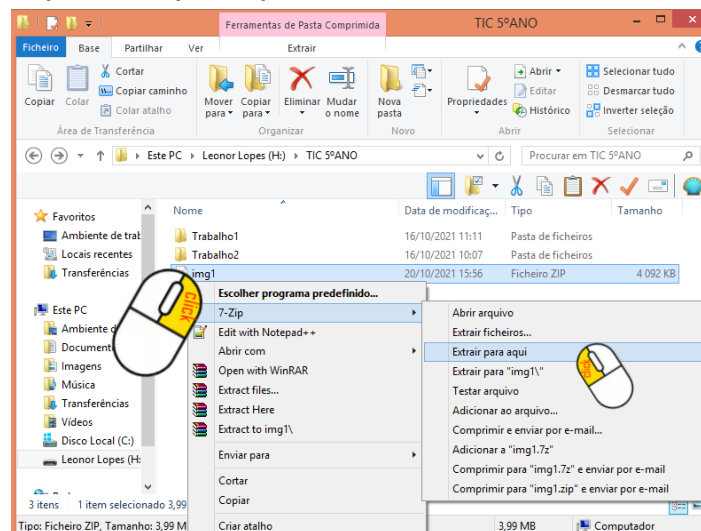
Ferramentas de Pasta Comprimida
TIC 5ºANO

Ficheiro
Base
Partilhar
Ver
Extrair

Copiar
Colar
Cortar
Copiar caminho
Colar atalho
Área de Transferência

Mover para
Copiar para
Eliminar
Mudar o nome
Organizar

Nova pasta
Novo

Propriedades
Abrir
Editar
Histórico
Abrir

Selecionar tudo
Desmarcar tudo
Inverter seleção
Selecionar

Este PC › Leonor Lopes (H:) › TIC 5ºANO
Procurar em TIC 5ºANO

Favoritos
Ambiente de trab
Locais recentes
Transferências

Este PC
Ambiente d
Document
Imagens
Música
Transferências
Vídeos
Disco Local (C:)
Leonor Lopes (H:

| Nome | Data de modificaç... | Tipo | Tamanho |
|---|---|---|---|
| Trabalho1 | 16/10/2021 11:11 | Pasta de ficheiros | |
| Trabalho2 | 16/10/2021 10:07 | Pasta de ficheiros | |
| img1 | 20/10/2021 15:56 | Ficheiro ZIP | 4 092 KB |

CLICK

Escolher programa predefinido...
7-Zip
Edit with Notepad++
Abrir com
Open with WinRAR
Extract files...
Extract Here
Extract to img1\
Enviar para
Cortar
Copiar
Criar atalho

Abrir arquivo
Extrair ficheiros...
Extrair para aqui
Extrair para "img1\"
Testar arquivo
Adicionar ao arquivo...
Comprimir e enviar por e-mail...
Adicionar a "img1.7z"
Comprimir para "img1.7z" e enviar por e-mail
Comprimir para "img1.zip" e enviar por e-mail

CLICK

3 itens   1 item selecionado 3,99
Tipo: Ficheiro ZIP, Tamanho: 3,99 M
3,99 MB
Computador